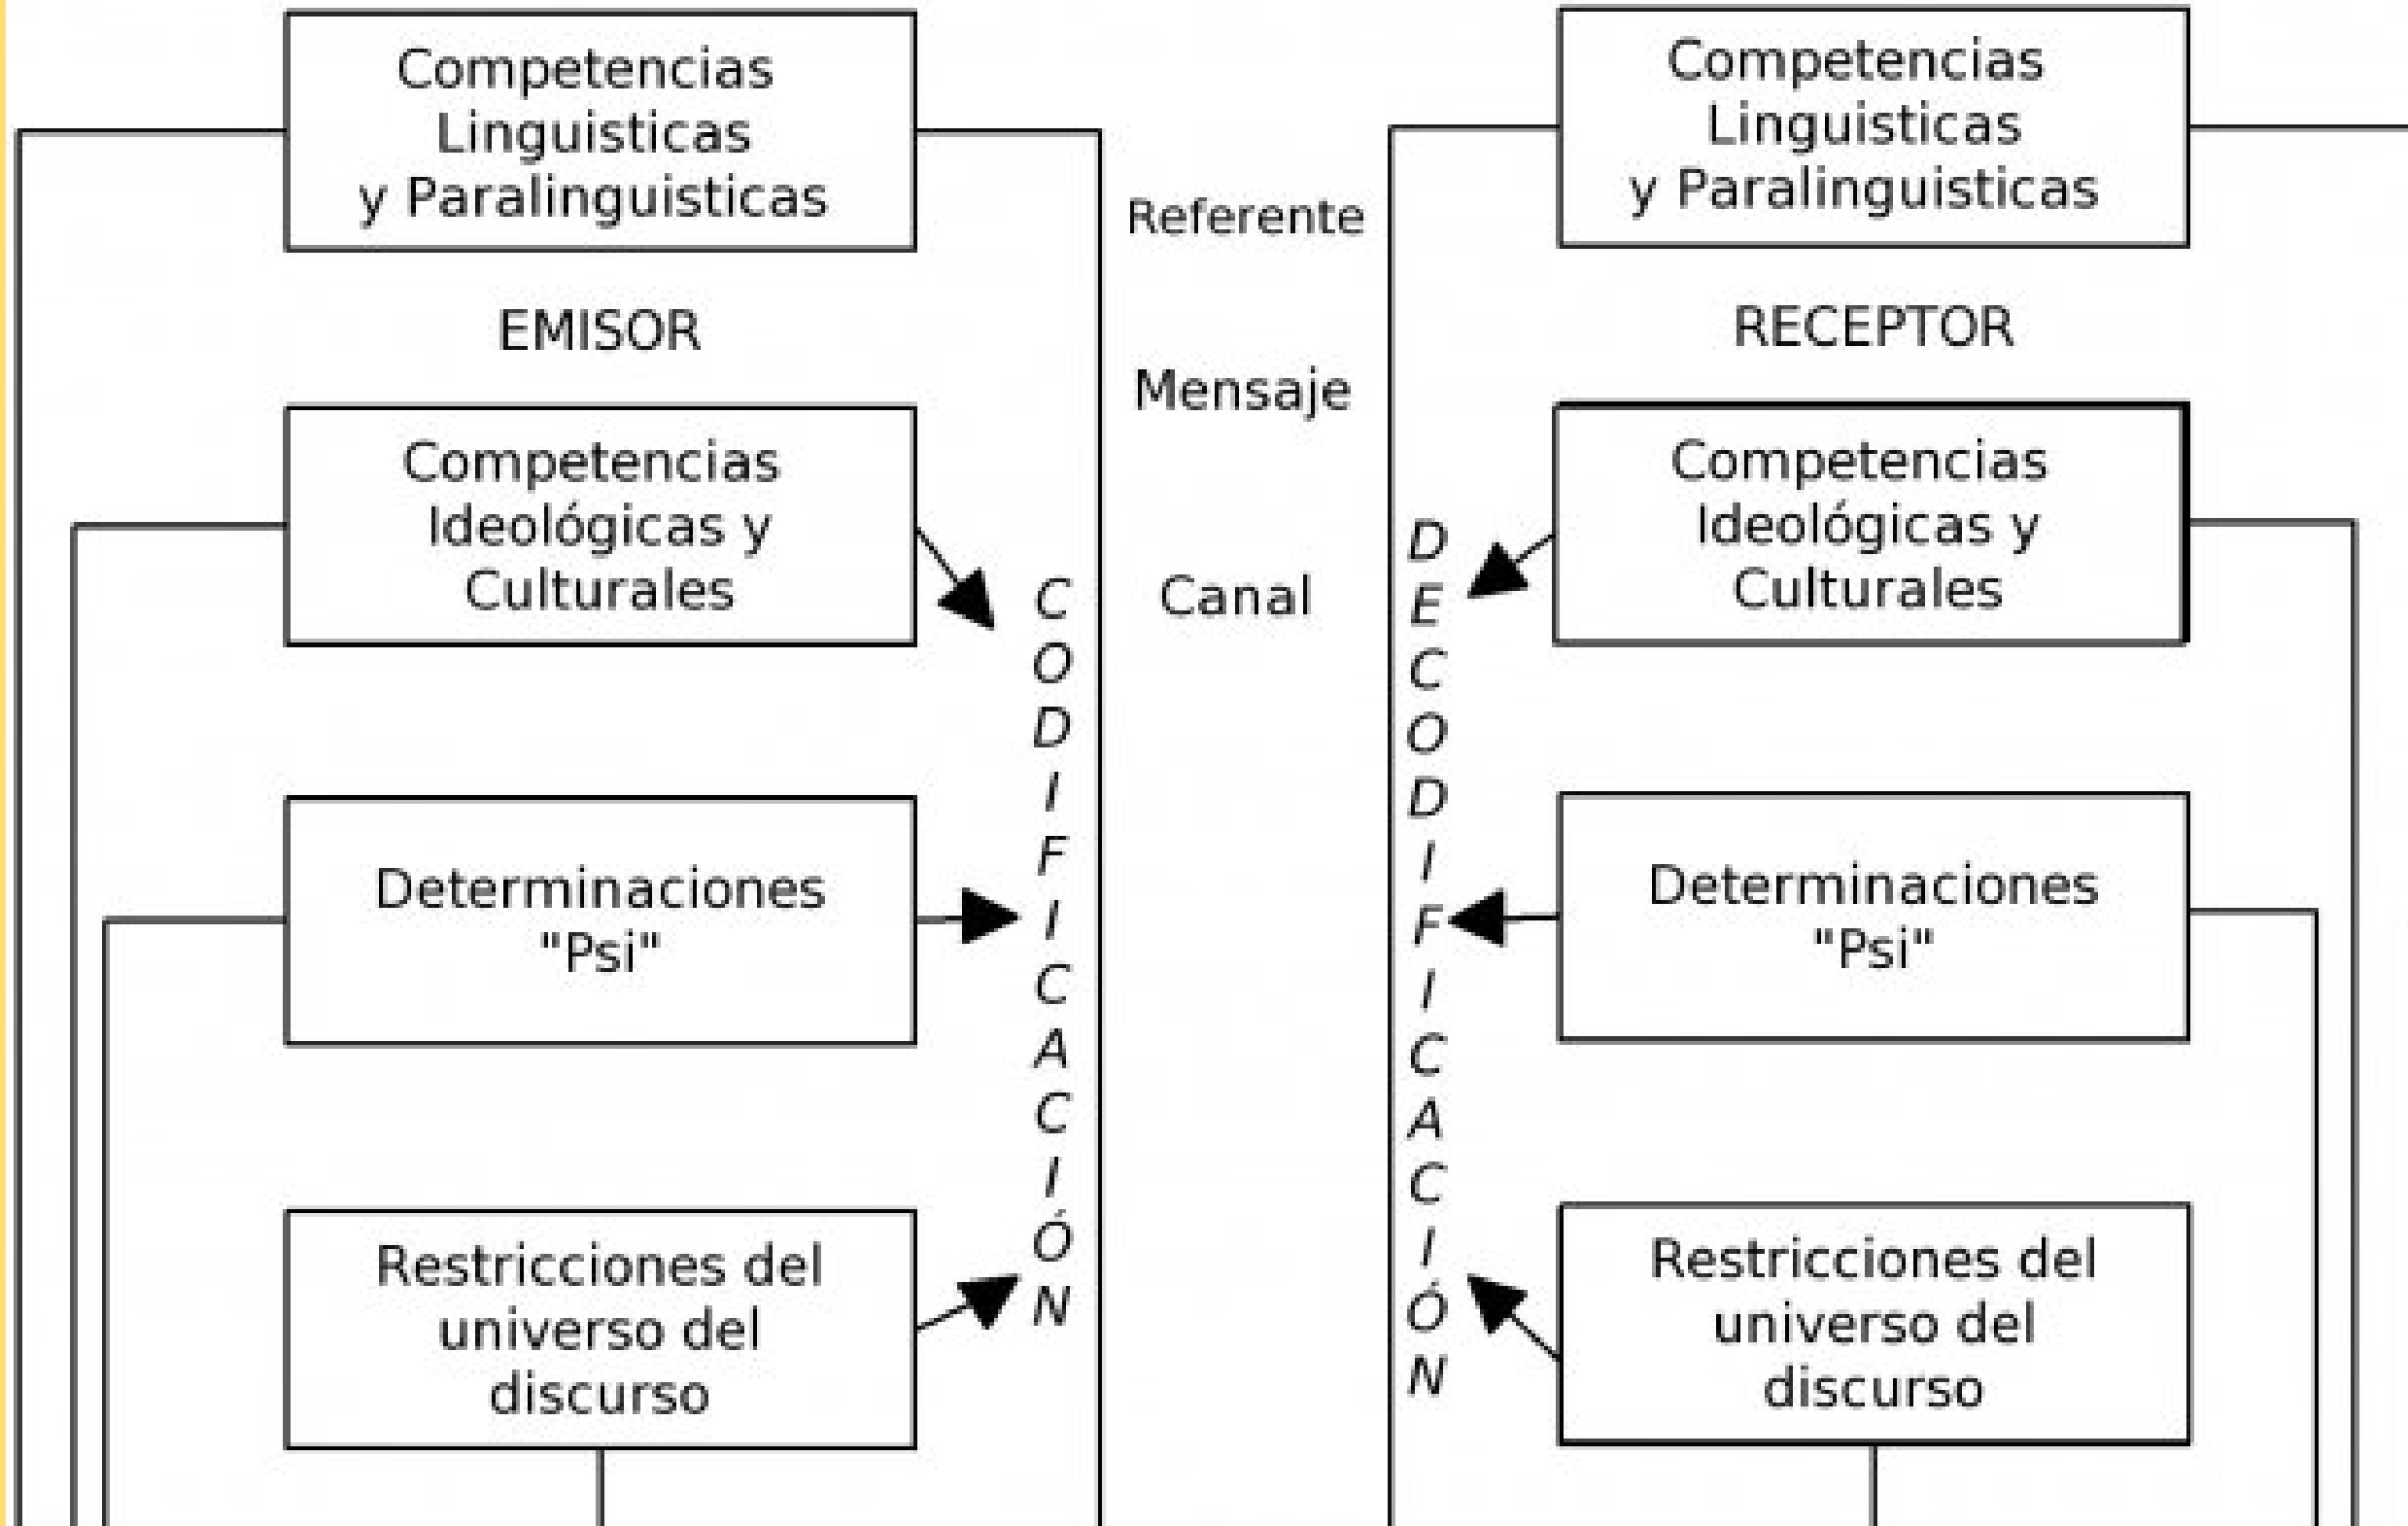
Competencias Linguisticas y Paralinguisticas

EMISOR

Competencias Ideológicas y Culturales

Determinaciones "Psi"

Restricciones del universo del discurso

C O D I F I C A C I Ó N

Referente

Mensaje

Canal

D E C O D I F I C A C I Ó N

Competencias Linguisticas y Paralinguisticas

RECEPTOR

Competencias Ideológicas y Culturales

Determinaciones "Psi"

Restricciones del universo del discurso